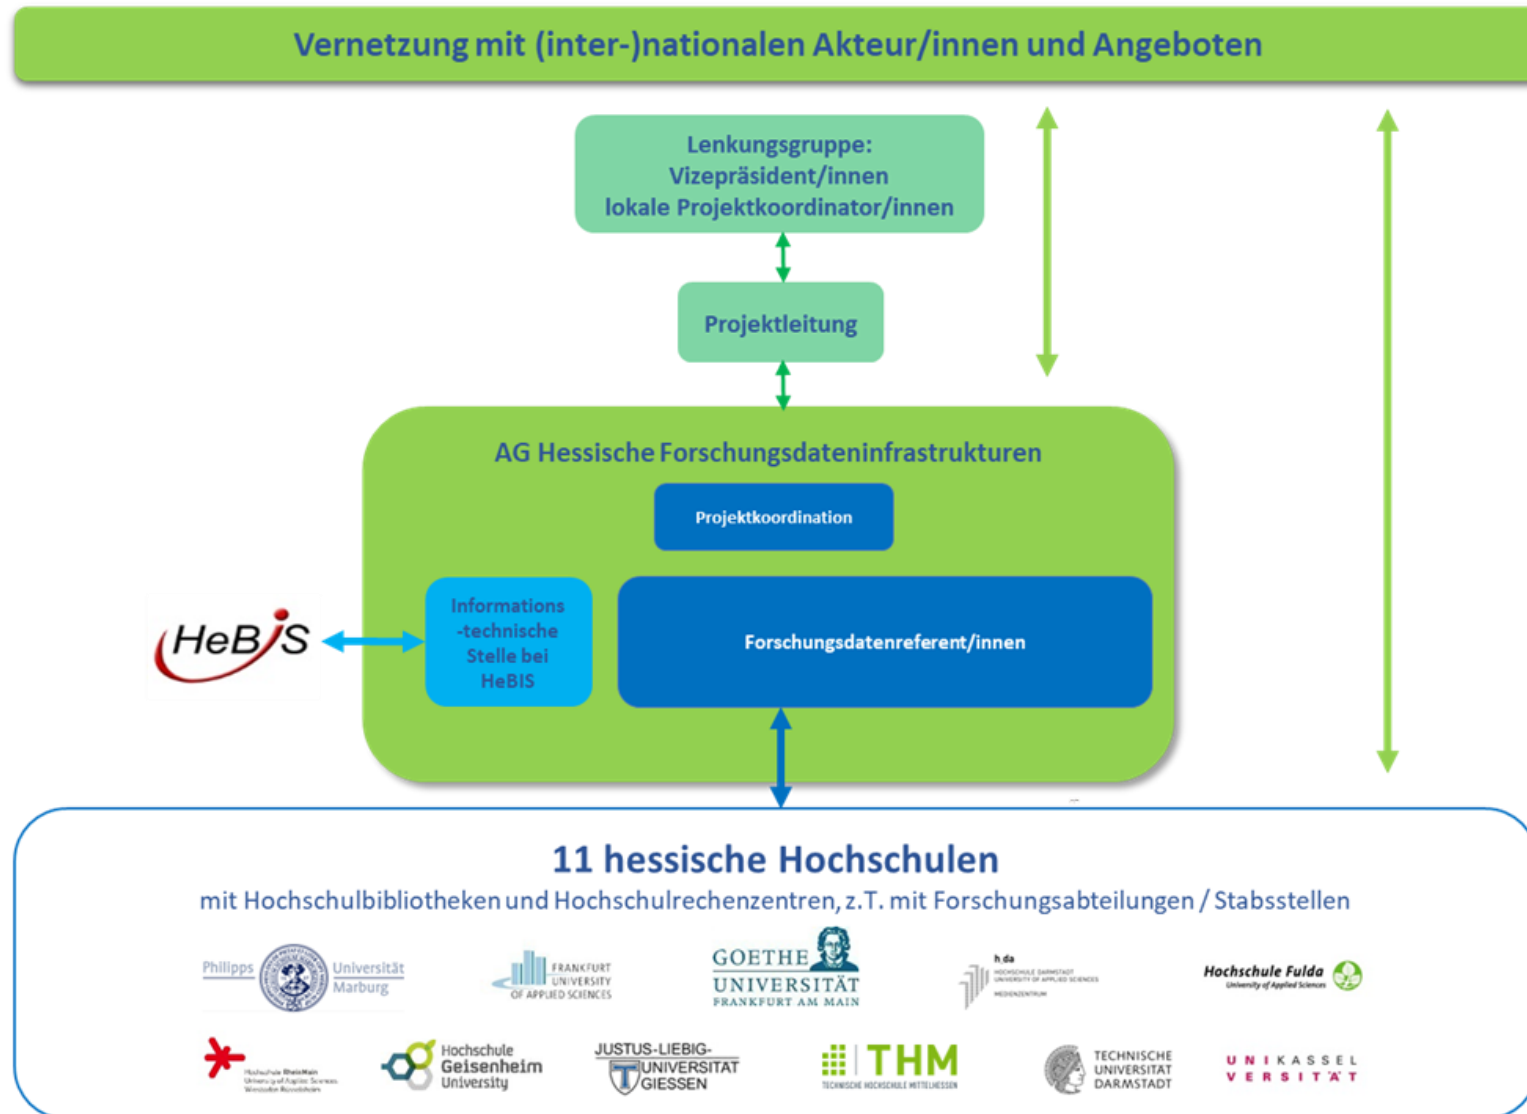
Vernetzung mit (inter-)nationalen Akteur/innen und Angeboten

Lenkungsgruppe:
Vizepräsident/innen
lokale Projektkoordinator/innen

Projektleitung

AG Hessische Forschungsdateninfrastrukturen

Projektkoordination

HeBIS

Informations-technische Stelle bei HeBIS

Forschungsdatenreferent/innen

11 hessische Hochschulen
mit Hochschulbibliotheken und Hochschulrechenzentren, z.T. mit Forschungsabteilungen / Stabsstellen

Philipps Universität Marburg

FRANKFURT UNIVERSITY OF APPLIED SCIENCES

GOETHE UNIVERSITÄT FRANKFURT AM MAIN

h_da HOCHSCHULE DARMSTADT UNIVERSITY OF APPLIED SCIENCES MEDIENZENTRUM

Hochschule Fulda University of Applied Sciences

Hochschule RheinMain University of Applied Sciences Wiesbaden Rüsselsheim

Hochschule Geisenheim University

JUSTUS-LIEBIG-UNIVERSITÄT GIESSEN

THM TECHNISCHE HOCHSCHULE MITTELHESSEN

TECHNISCHE UNIVERSITÄT DARMSTADT

UNIKASSEL VERSITÄT